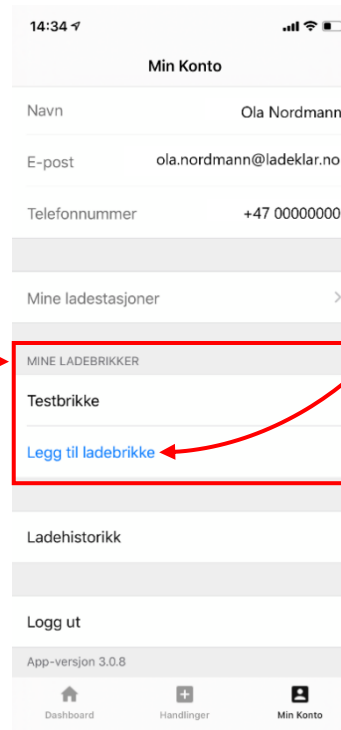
14:34

Min Konto

Navn
Ola Nordmann

E-post
ola.nordmann@ladeklar.no

Telefonnummer
+47 00000000

Mine ladestasjoner

MINE LADEBRIKKER

Testbrikke

Legg til ladebrikke

Ladehistorikk

Logg ut

App-versjon 3.0.8

Dashboard
Handlinger
Min Konto